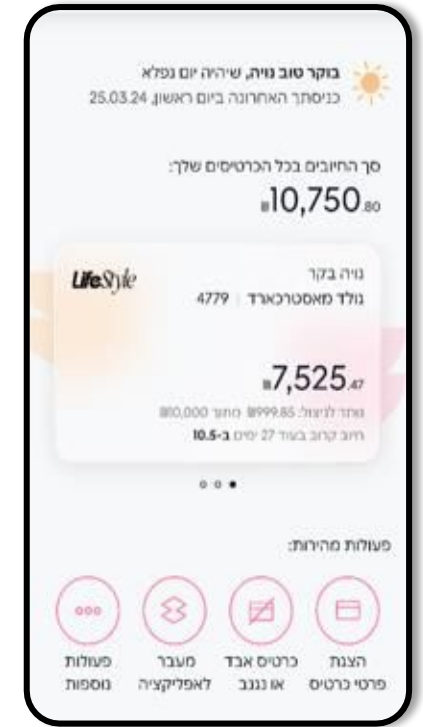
**בוקר טוב נויה,** שיהיה יום נפלא
כניסתך האחרונה ביום ראשון, 25.03.24

סך החיובים בכל הכרטיסים שלך:
₪10,750.80

LifeStyle
נויה בקר
גולד מאסטרקארד | 4779

₪7,525.47
נותר לניצול: ₪999.85 מתוך ₪10,000
חיוב קרוב בעוד 27 ימים **ב-10.5**

פעולות מהירות:

הצגת פרטי כרטיס
כרטיס אבד או נגנב
מעבר לאפליקציה
פעולות נוספות